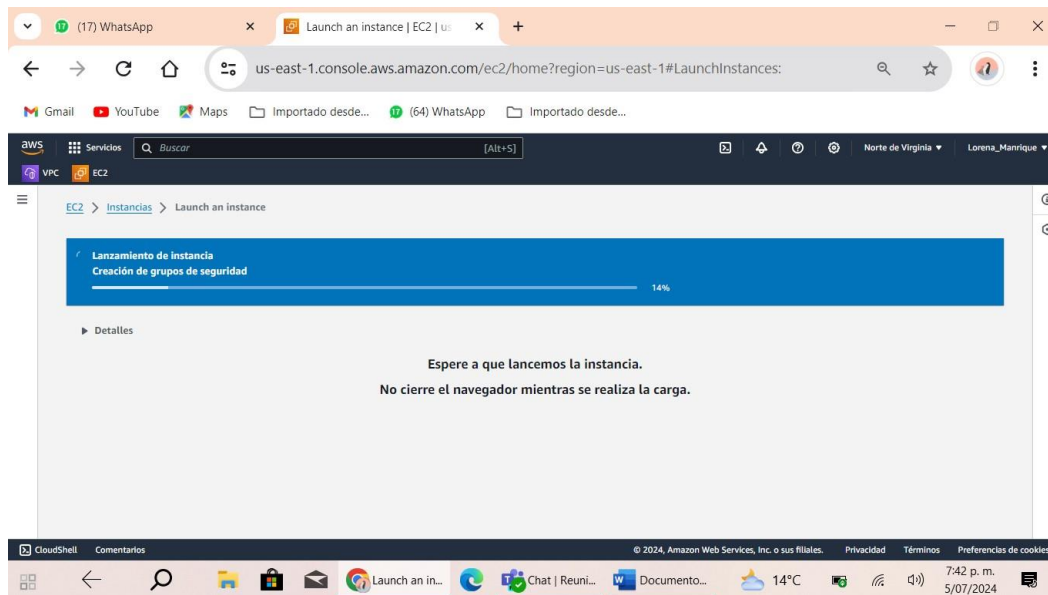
(17) WhatsApp
Launch an instance | EC2 | us
us-east-1.console.aws.amazon.com/ec2/home?region=us-east-1#LaunchInstances:
Gmail YouTube Maps Importado desde... (64) WhatsApp Importado desde...
aws Servicios Buscar [Alt+S] Norte de Virginia ▼ Lorena_Manrique ▼
VPC EC2
EC2 > Instancias > Launch an instance
Lanzamiento de instancia
Creación de grupos de seguridad
14%
▶ Detalles
Espere a que lancemos la instancia.
No cierre el navegador mientras se realiza la carga.
CloudShell Comentarios © 2024, Amazon Web Services, Inc. o sus filiales. Privacidad Términos Preferencias de cookies
Launch an in... Chat | Reuni... Documento... 14°C 7:42 p. m. 5/07/2024